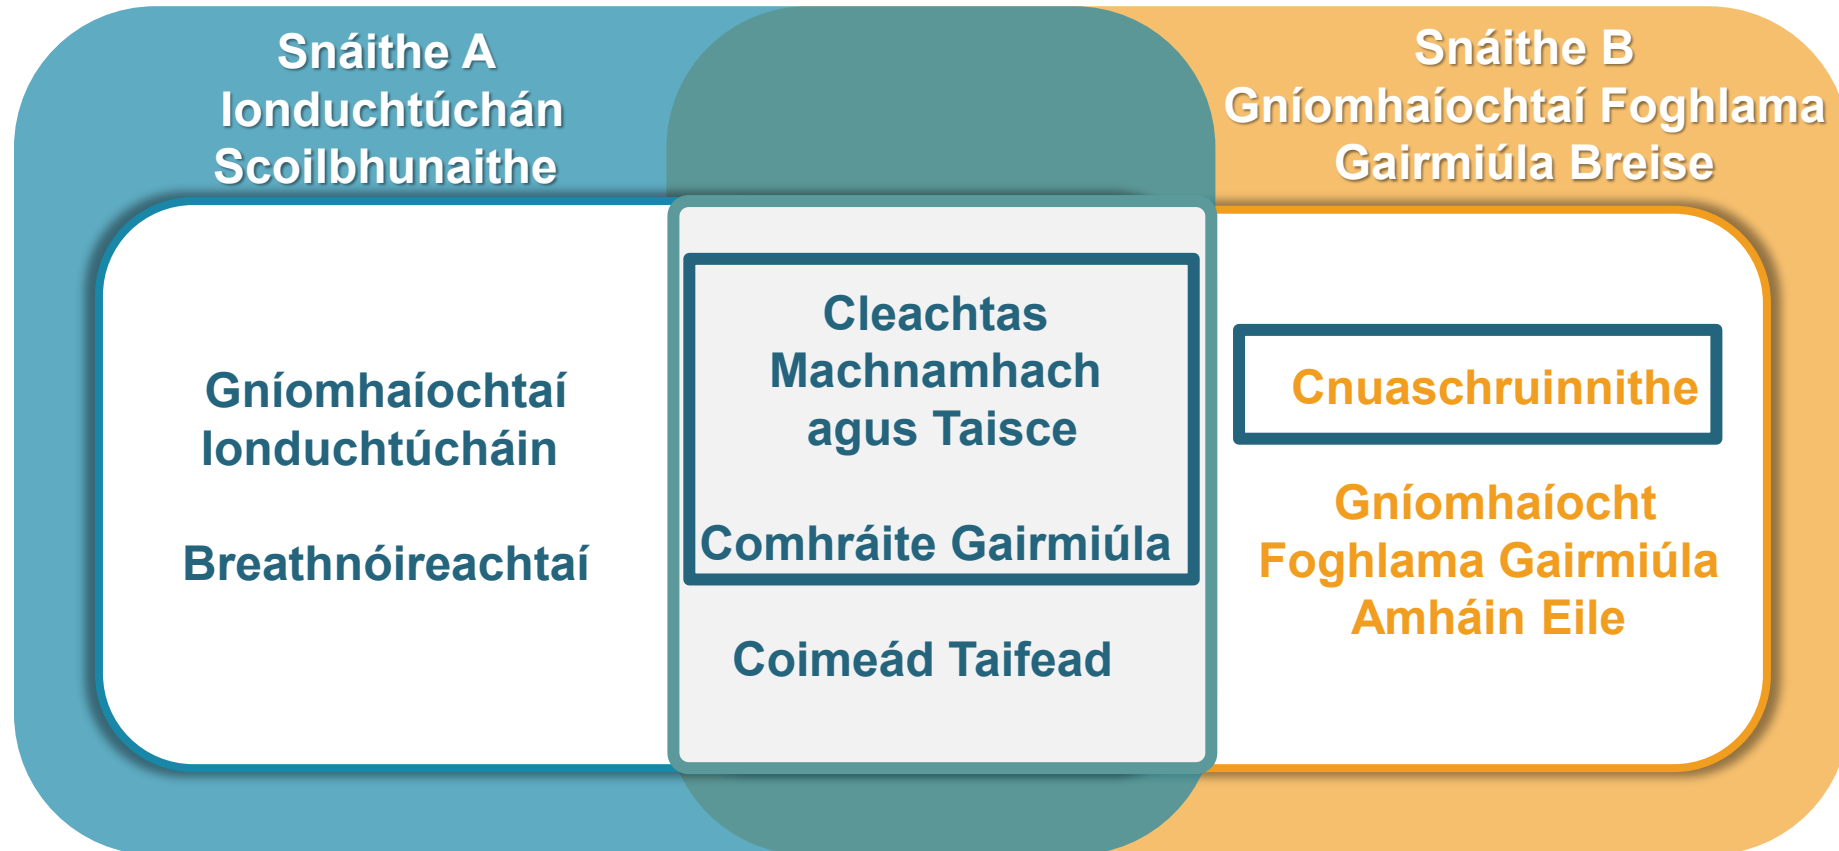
Snáithe A
Ionduchtúchán Scoilbhunaithe

Snáithe B
Gníomhaíochtaí Foghlama Gairmiúla Breise

Gníomhaíochtaí Ionduchtúcháin

Breathnóireachtaí

Cleachtas Machnamhach agus Taisce

Comhráite Gairmiúla

Coimeád Taifead

Cnuaschruinnithe

Gníomhaíocht Foghlama Gairmiúla Amháin Eile